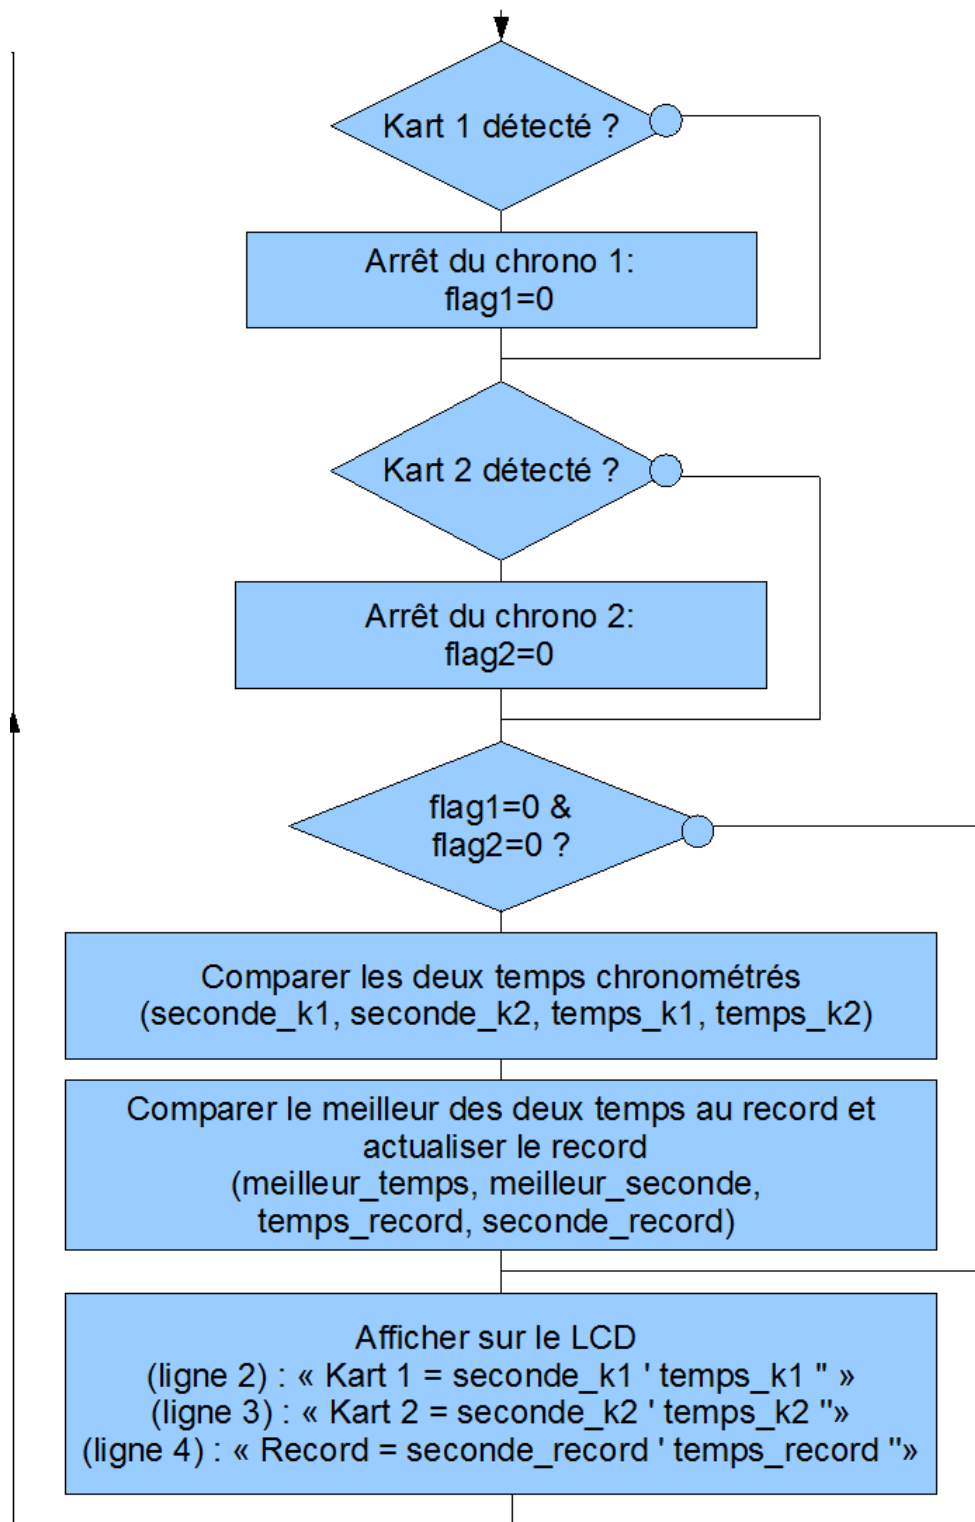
Kart 1 détecté ?

Arrêt du chrono 1:
flag1=0

Kart 2 détecté ?

Arrêt du chrono 2:
flag2=0

flag1=0 &
flag2=0 ?

Comparer les deux temps chronométrés
(seconde_k1, seconde_k2, temps_k1, temps_k2)

Comparer le meilleur des deux temps au record et actualiser le record
(meilleur_temps, meilleur_seconde, temps_record, seconde_record)

Afficher sur le LCD
(ligne 2) : « Kart 1 = seconde_k1 ' temps_k1 " »
(ligne 3) : « Kart 2 = seconde_k2 ' temps_k2 "»
(ligne 4) : « Record = seconde_record ' temps_record "»